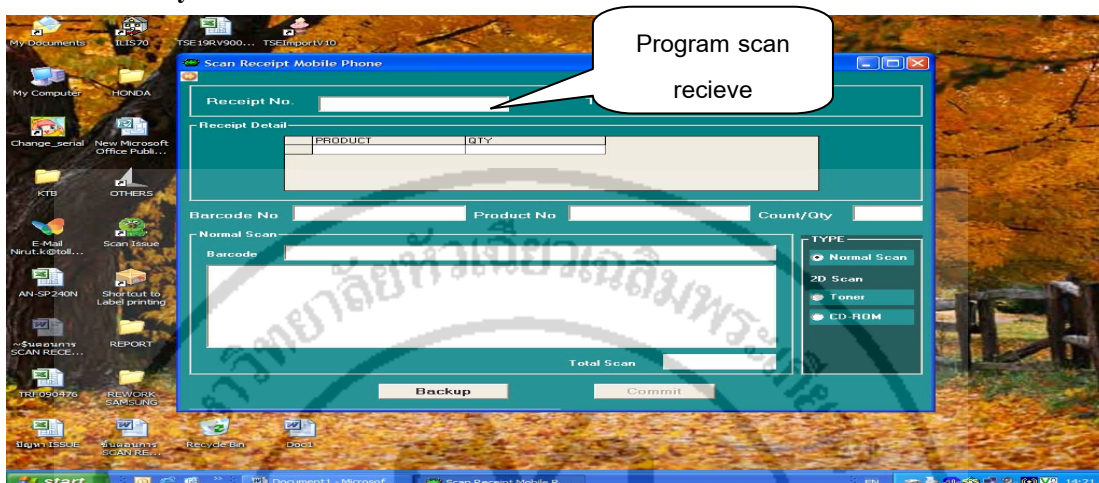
My Documents
ILIS70
TSE19RV900...
TSEImportV10
My Computer
HONDA
Change_serial
New Microsoft Office Publi...
KTB
OTHERS
E-Mail Nirut.k@toll...
Scan Issue
AN-SP240N
Shortcut to Label printing
~$ขั้นตอนการ SCAN RECE...
REPORT
TRF090476
REWORK SAMSUNG
ปัญหา ISSUE
ขั้นตอนการ SCAN RE...
Recycle Bin
Doc1

Program scan recieve

Scan Receipt Mobile Phone

Receipt No.
T
Receipt Detail

| | PRODUCT | QTY |
|---|---|---|

Barcode No
Product No
Count/Qty
Normal Scan
Barcode
TYPE
Normal Scan
2D Scan
Toner
CD-ROM
Total Scan
Backup
Commit

start
Document1 - Microsof...
Scan Receipt Mobile P...
EN
14:21

มหาวิทยาลัยหัวเฉียวเฉลิมพระเกียรติ